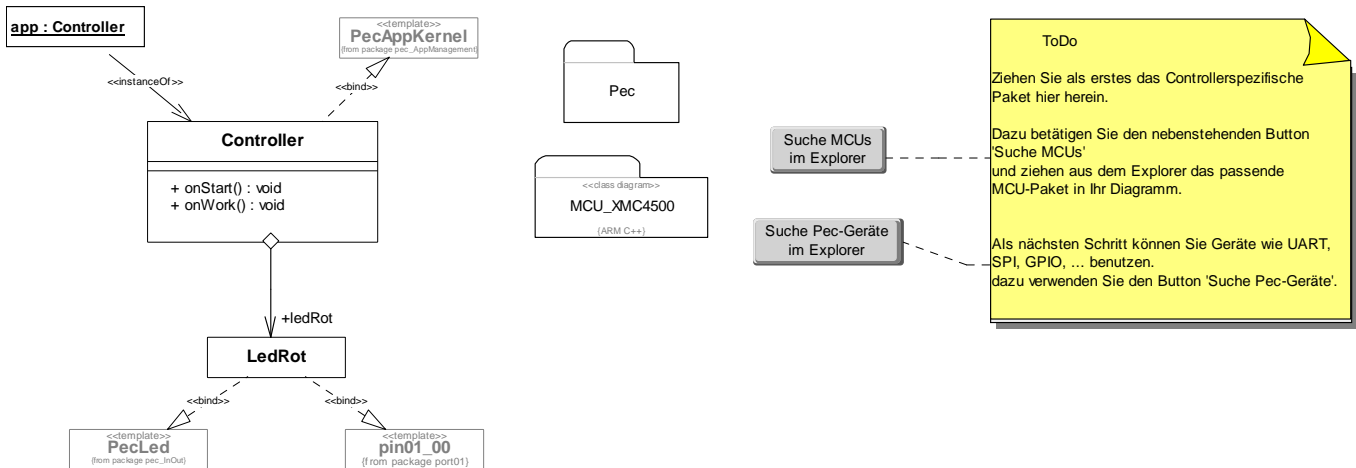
app : Controller

<<instanceOf>>

<<template>>
PecAppKernel
(from package pec_AppManagement)

<<bind>>

Controller

+ onStart() : void
+ onWork() : void

+ledRot

LedRot

<<bind>>

<<bind>>

<<template>>
PecLed
(from package pec_InOut)

<<template>>
pin01_00
{from package port01}

Pec

<<class diagram>>
MCU_XMC4500
(ARM C++)

Suche MCUs im Explorer

Suche Pec-Geräte im Explorer

ToDo

Ziehen Sie als erstes das Controllerspezifische Paket hier herein.

Dazu betätigen Sie den nebenstehenden Button 'Suche MCUs' und ziehen aus dem Explorer das passende MCU-Paket in Ihr Diagramm.

Als nächsten Schritt können Sie Geräte wie UART, SPI, GPIO, ... benutzen.
dazu verwenden Sie den Button 'Suche Pec-Geräte'.